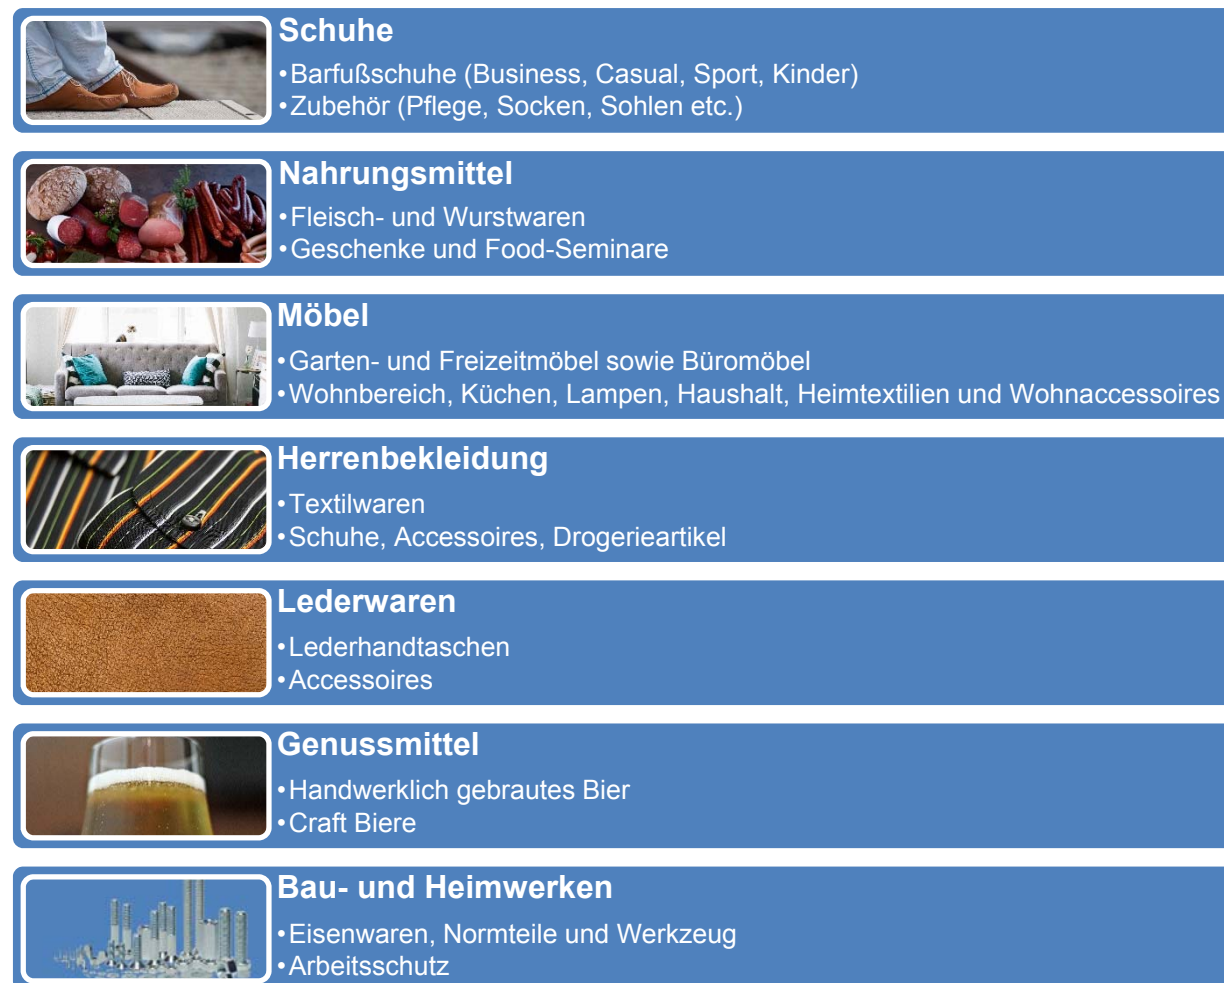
Schuhe
•Barfußschuhe (Business, Casual, Sport, Kinder)
•Zubehör (Pflege, Socken, Sohlen etc.)

Nahrungsmittel
•Fleisch- und Wurstwaren
•Geschenke und Food-Seminare

Möbel
•Garten- und Freizeitmöbel sowie Büromöbel
•Wohnbereich, Küchen, Lampen, Haushalt, Heimtextilien und Wohnaccessoires

Herrenbekleidung
•Textilwaren
•Schuhe, Accessoires, Drogerieartikel

Lederwaren
•Lederhandtaschen
•Accessoires

Genussmittel
•Handwerklich gebrautes Bier
•Craft Biere

Bau- und Heimwerken
•Eisenwaren, Normteile und Werkzeug
•Arbeitsschutz